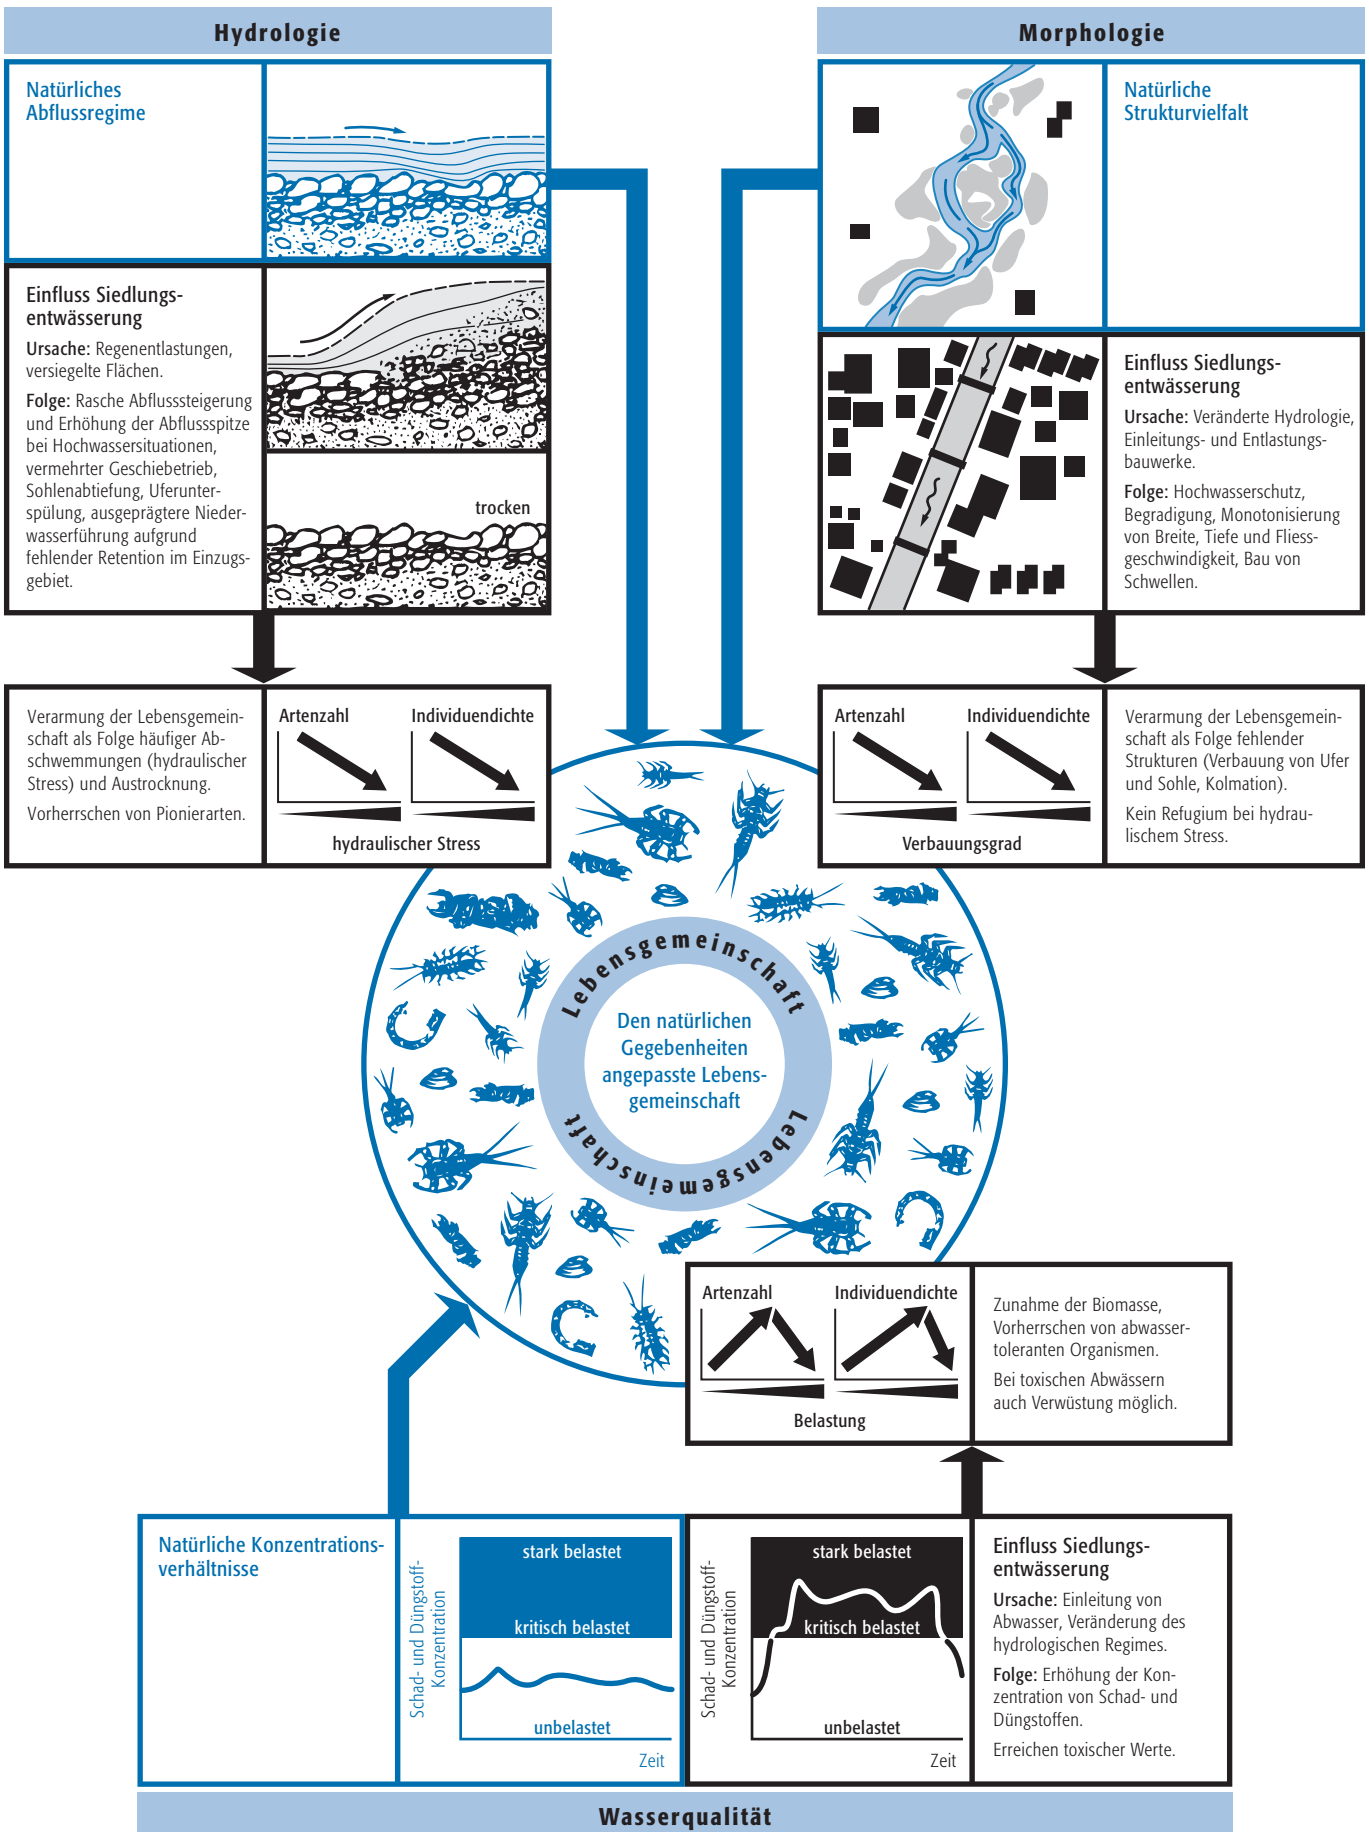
Hydrologie

Natürliches Abflussregime

Einfluss Siedlungsentwässerung

Ursache: Regenentlastungen, versiegelte Flächen.

Folge: Rasche Abflusssteigerung und Erhöhung der Abflussspitze bei Hochwassersituationen, vermehrter Geschiebetrieb, Sohlenabtiefung, Uferunterspülung, ausgeprägtere Niederwasserführung aufgrund fehlender Retention im Einzugsgebiet.

trocken

Verarmung der Lebensgemeinschaft als Folge häufiger Abschwemmungen (hydraulischer Stress) und Austrocknung.

Vorherrschen von Pionierarten.

Artenzahl

Individuendichte

hydraulischer Stress

Morphologie

Natürliche Strukturvielfalt

Einfluss Siedlungsentwässerung

Ursache: Veränderte Hydrologie, Einleitungs- und Entlastungsbauwerke.

Folge: Hochwasserschutz, Begradigung, Monotonisierung von Breite, Tiefe und Fliessgeschwindigkeit, Bau von Schwellen.

Artenzahl

Individuendichte

Verbauungsgrad

Verarmung der Lebensgemeinschaft als Folge fehlender Strukturen (Verbauung von Ufer und Sohle, Kolmation).

Kein Refugium bei hydraulischem Stress.

Lebensgemeinschaft

Den natürlichen Gegebenheiten angepasste Lebensgemeinschaft

Lebensgemeinschaft

Artenzahl

Individuendichte

Belastung

Zunahme der Biomasse, Vorherrschen von abwassertoleranten Organismen.

Bei toxischen Abwässern auch Verwüstung möglich.

Natürliche Konzentrationsverhältnisse

Schad- und Düngstoff-Konzentration

stark belastet

kritisch belastet

unbelastet

Zeit

Schad- und Düngstoff-Konzentration

stark belastet

kritisch belastet

unbelastet

Zeit

Einfluss Siedlungsentwässerung

Ursache: Einleitung von Abwasser, Veränderung des hydrologischen Regimes.

Folge: Erhöhung der Konzentration von Schad- und Düngstoffen.

Erreichen toxischer Werte.

Wasserqualität